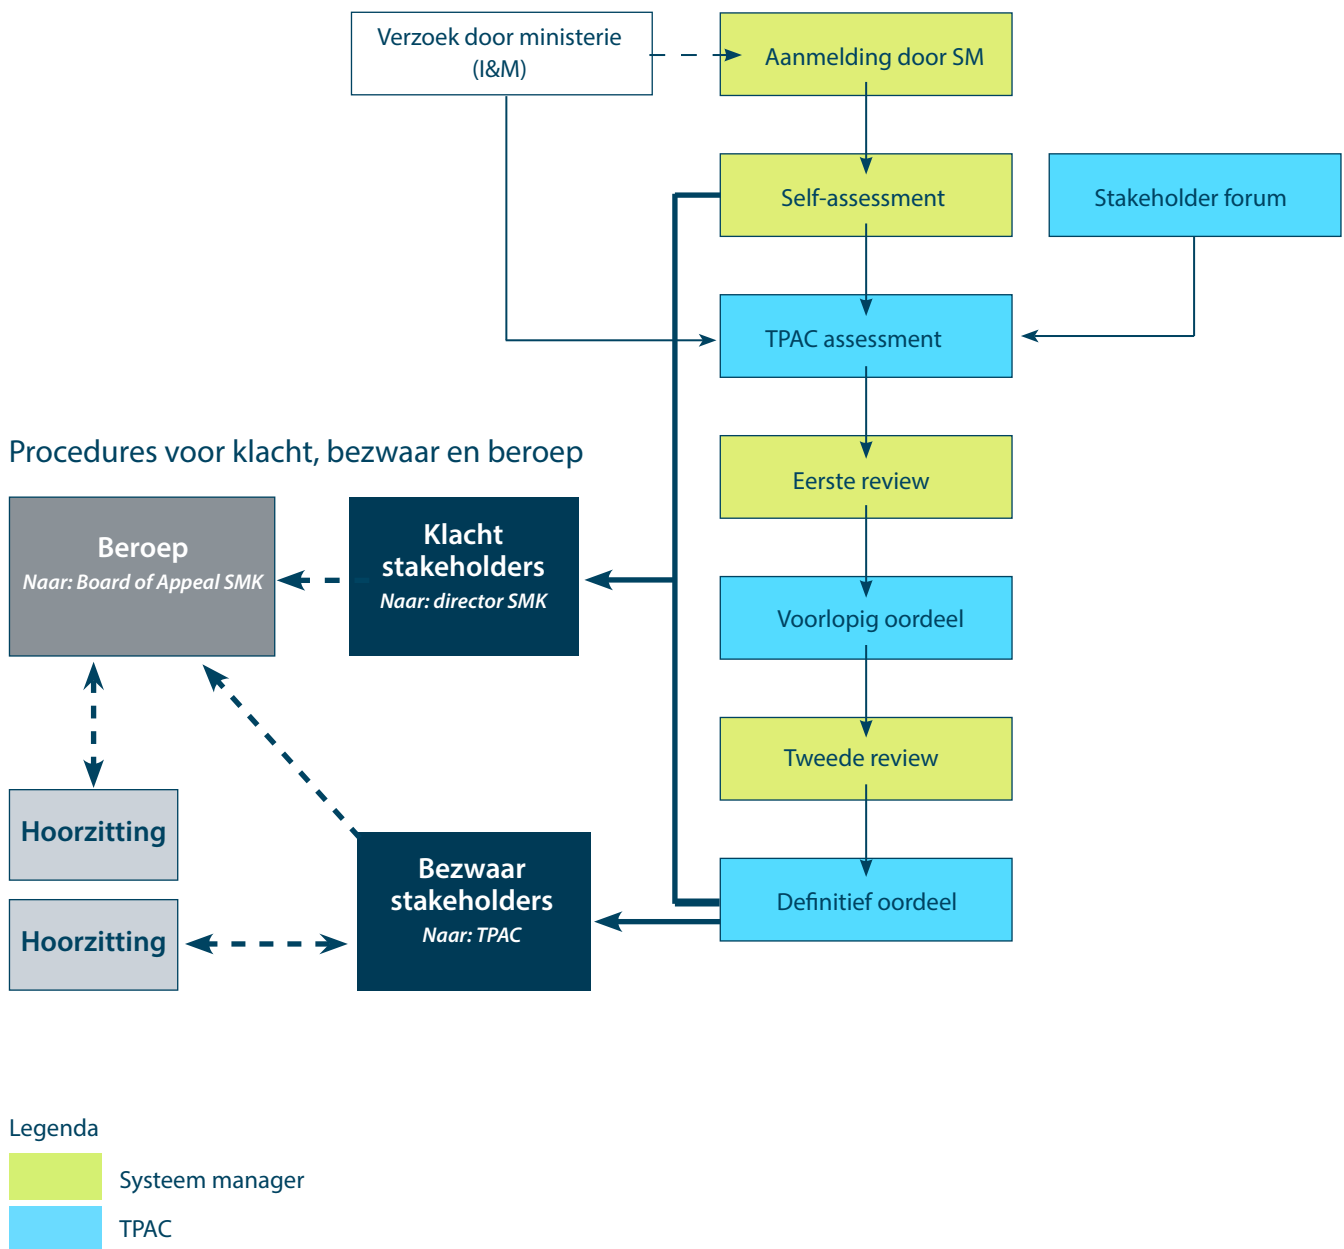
Verzoek door ministerie (I&M)

Aanmelding door SM

Self-assessment

Stakeholder forum

TPAC assessment

Procedures voor klacht, bezwaar en beroep

Eerste review

Beroep
Naar: Board of Appeal SMK

Klacht stakeholders
Naar: director SMK

Voorlopig oordeel

Tweede review

Hoorzitting

Bezwaar stakeholders
Naar: TPAC

Definitief oordeel

Hoorzitting

Legenda
Systeem manager
TPAC